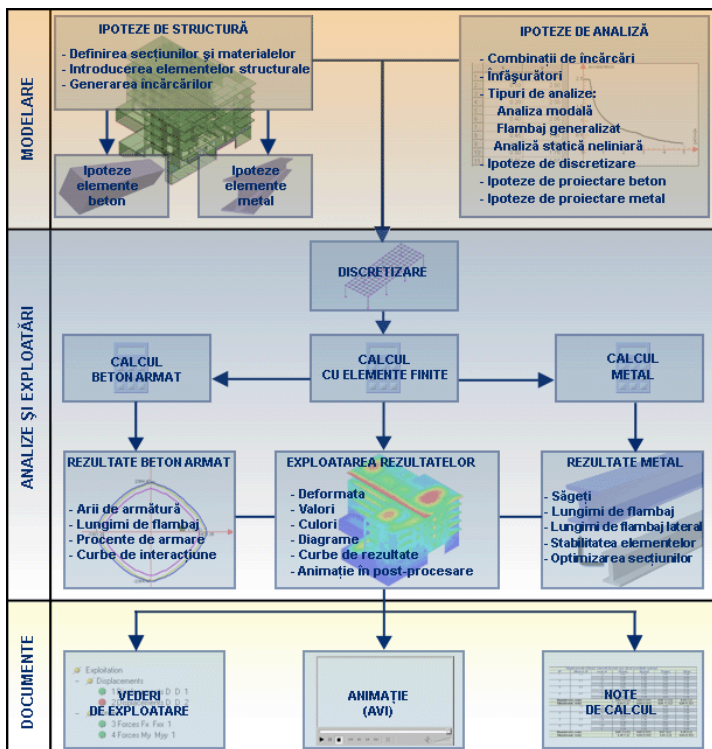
MODELARE

IPOTEZE DE STRUCTURĂ
- Definirea secțiunilor și materialelor
- Introducerea elementelor structurale
- Generarea încărcărilor

Ipoteze elemente beton

Ipoteze elemente metal

IPOTEZE DE ANALIZĂ
- Combinații de încărcări
- Înfășurători
- Tipuri de analize:
Analiza modală
Flambaj generalizat
Analiză statică neliniară
- Ipoteze de discretizare
- Ipoteze de proiectare beton
- Ipoteze de proiectare metal

ANALIZE ȘI EXPLOATĂRI

DISCRETIZARE

CALCUL BETON ARMAT

CALCUL CU ELEMENTE FINITE

CALCUL METAL

REZULTATE BETON ARMAT
- Arii de armătură
- Lungimi de flambaj
- Procente de armare
- Curbe de interacțiune

EXPLOATAREA REZULTATELOR
- Deformata
- Valori
- Culori
- Diagrame
- Curbe de rezultate
- Animație în post-procesare

REZULTATE METAL
- Săgeți
- Lungimi de flambaj
- Lungimi de flambaj lateral
- Stabilitatea elementelor
- Optimizarea secțiunilor

DOCUMENTE

Exploitation
Displacements
3 Forces Fx Fxx 1
4 Forces My Myr 1

VEDERI DE EXPLOATARE

ANIMAȚIE (AVI)

NOTE DE CALCUL